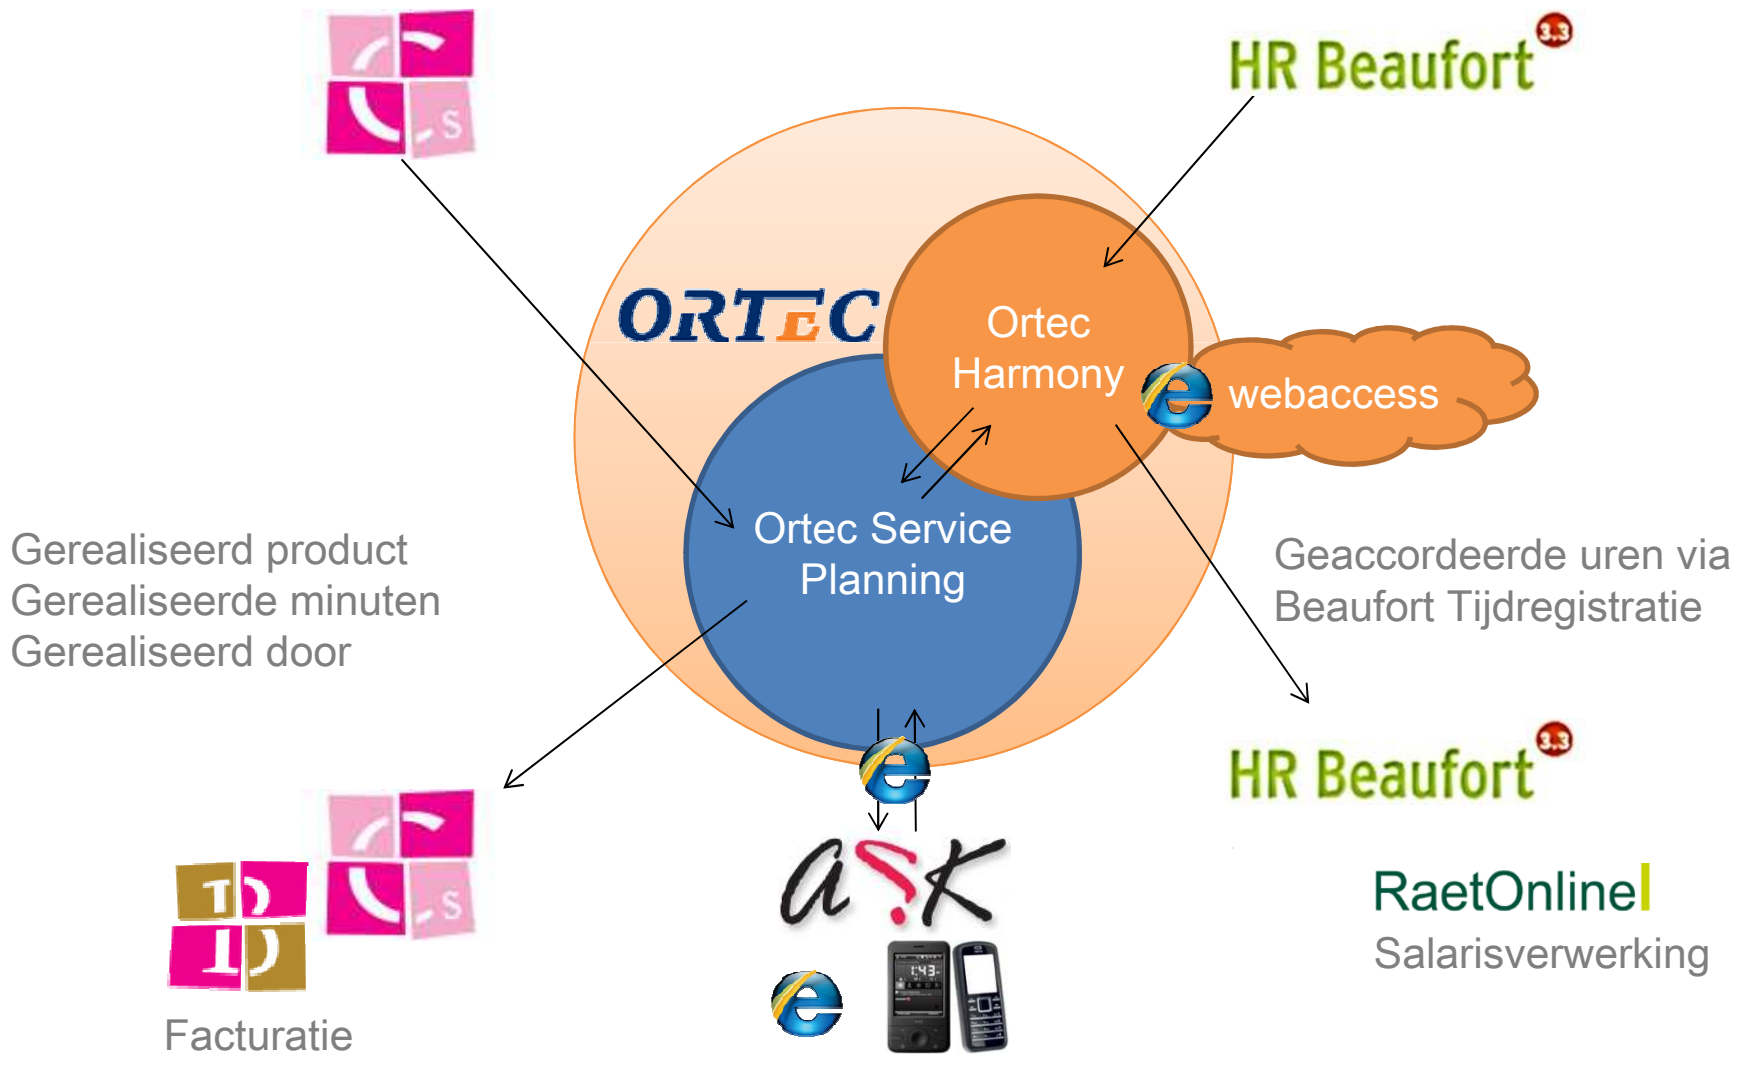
HR Beaufort 3.3

ORTEC

Ortec Harmony

webaccess

Ortec Service Planning

Gerealiseerd product
Gerealiseerde minuten
Gerealiseerd door

Geaccordeerde uren via
Beaufort Tijdregistratie

HR Beaufort 3.3

RaetOnline
Salarisverwerking

aSK

Facturatie